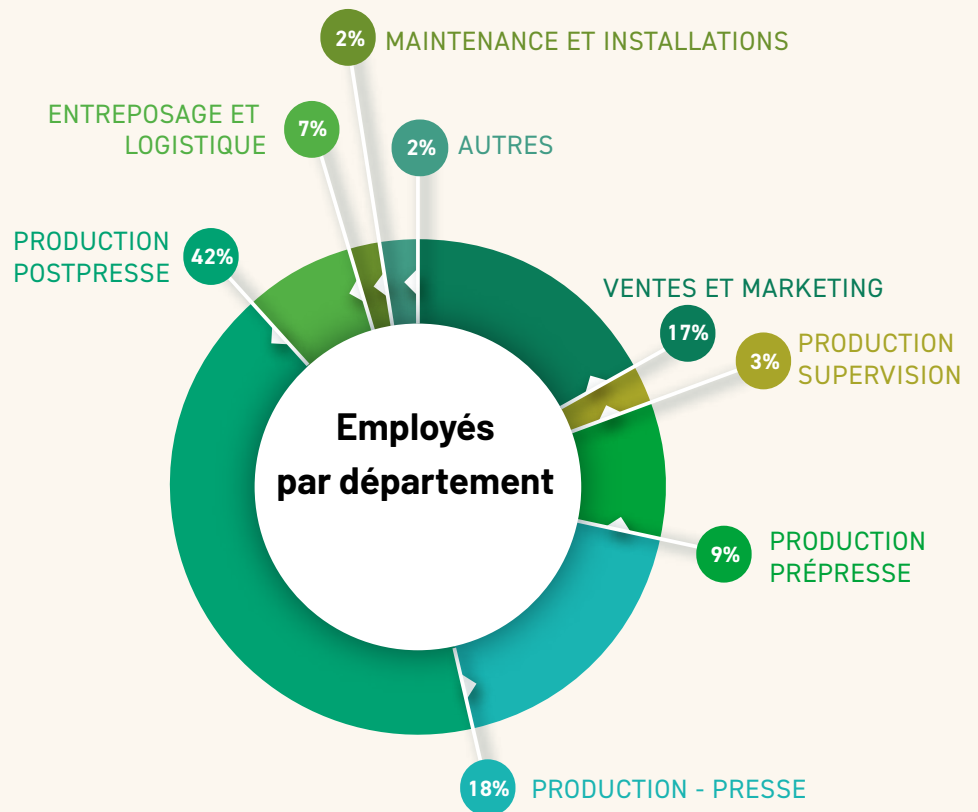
2% MAINTENANCE ET INSTALLATIONS

ENTREPOSAGE ET LOGISTIQUE 7%

2% AUTRES

PRODUCTION POSTPRESSE 42%

VENTES ET MARKETING 17%

3% PRODUCTION SUPERVISION

Employés par département

9% PRODUCTION PRÉPRESSE

18% PRODUCTION - PRESSE